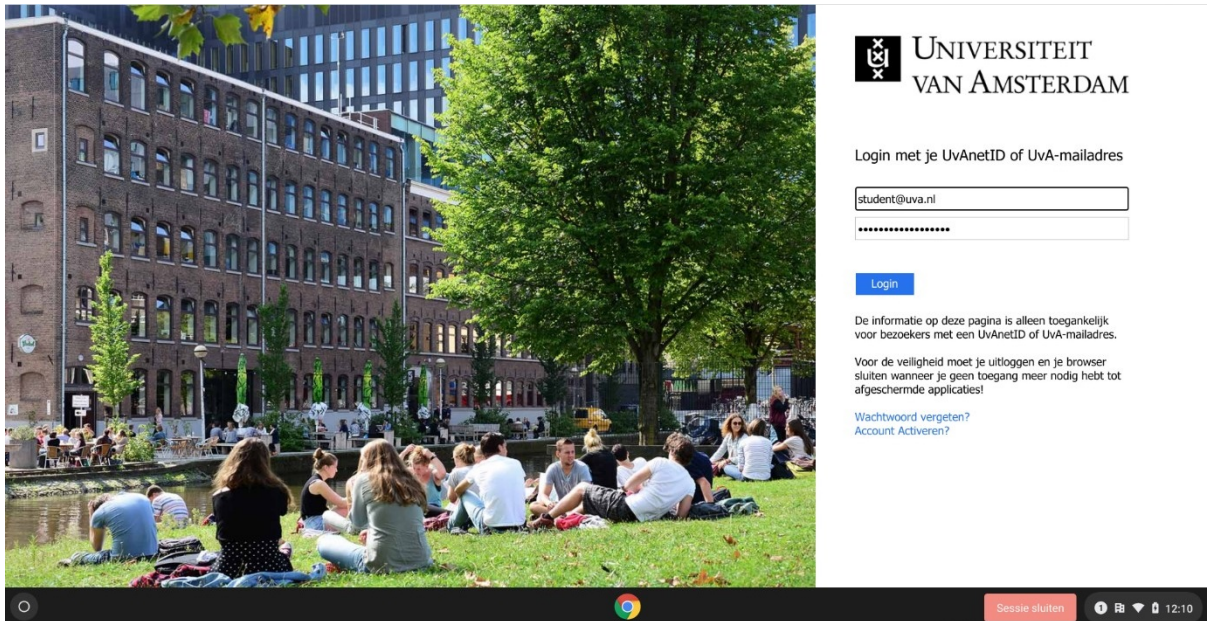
UNIVERSITEIT VAN AMSTERDAM

Login met je UvAnetID of UvA-mailadres

student@uva.nl

•••••••••••••••••

Login

De informatie op deze pagina is alleen toegankelijk voor bezoekers met een UvAnetID of UvA-mailadres.

Voor de veiligheid moet je uitloggen en je browser sluiten wanneer je geen toegang meer nodig hebt tot afgeschermde applicaties!

Wachtwoord vergeten?
Account Activeren?

Sessie sluiten

1 12:10